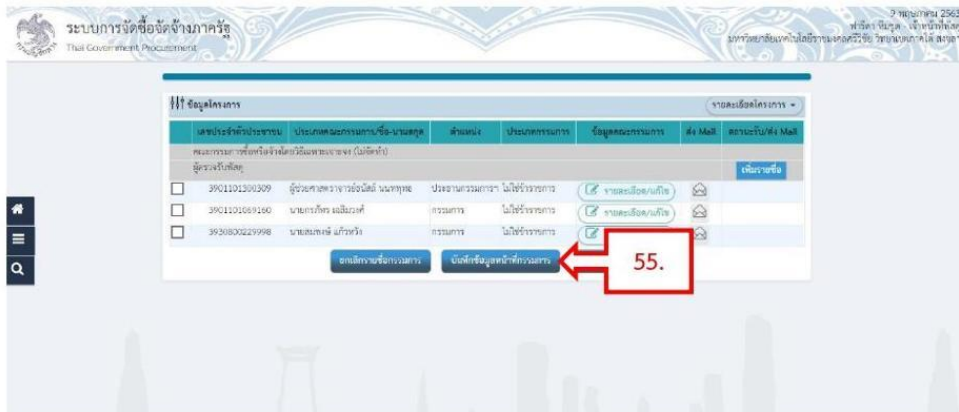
ระบบการจัดซื้อจัดจ้างภาครัฐ
Thai Government Procurement

2 พฤษภาคม 2563
ฟารีดา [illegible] เจ้าหน้าที่พัสดุ
มหาวิทยาลัยเทคโนโลยีราชมงคลศรีวิชัย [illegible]

ข้อมูลโครงการ

รายละเอียดโครงการ

| | เลขประจำตัวประชาชน | ประเภทคณะกรรมการ/ชื่อ-นามสกุล | ตำแหน่ง | ประเภทกรรมการ | ข้อมูลคณะกรรมการ | ส่ง Mail | สถานะรับ/ส่ง Mail |
|---|---|---|---|---|---|---|---|
| | | คณะกรรมการซื้อหรือจ้างโดยวิธีเฉพาะเจาะจง (ไม่มีค่า) | | | | | |
| | | ผู้ตรวจรับพัสดุ | | | | | เพิ่มรายชื่อ |
| ☐ | 3901101300309 | ผู้ช่วยศาสตราจารย์อนันต์ นนทฤทธิ | ประธานกรรมการ | ไม่ใช่ข้าราชการ | รายละเอียด/แก้ไข | | |
| ☐ | 3901101089160 | นายกรกิตร เฉลิมวงศ์ | กรรมการ | ไม่ใช่ข้าราชการ | รายละเอียด/แก้ไข | | |
| ☐ | 3930800229998 | นายสมพงษ์ แก้วหวัง | กรรมการ | ไม่ใช่ข้าราชการ | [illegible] | | |

ยกเลิกรายชื่อกรรมการ

บันทึกข้อมูลหน้าที่กรรมการ

55.